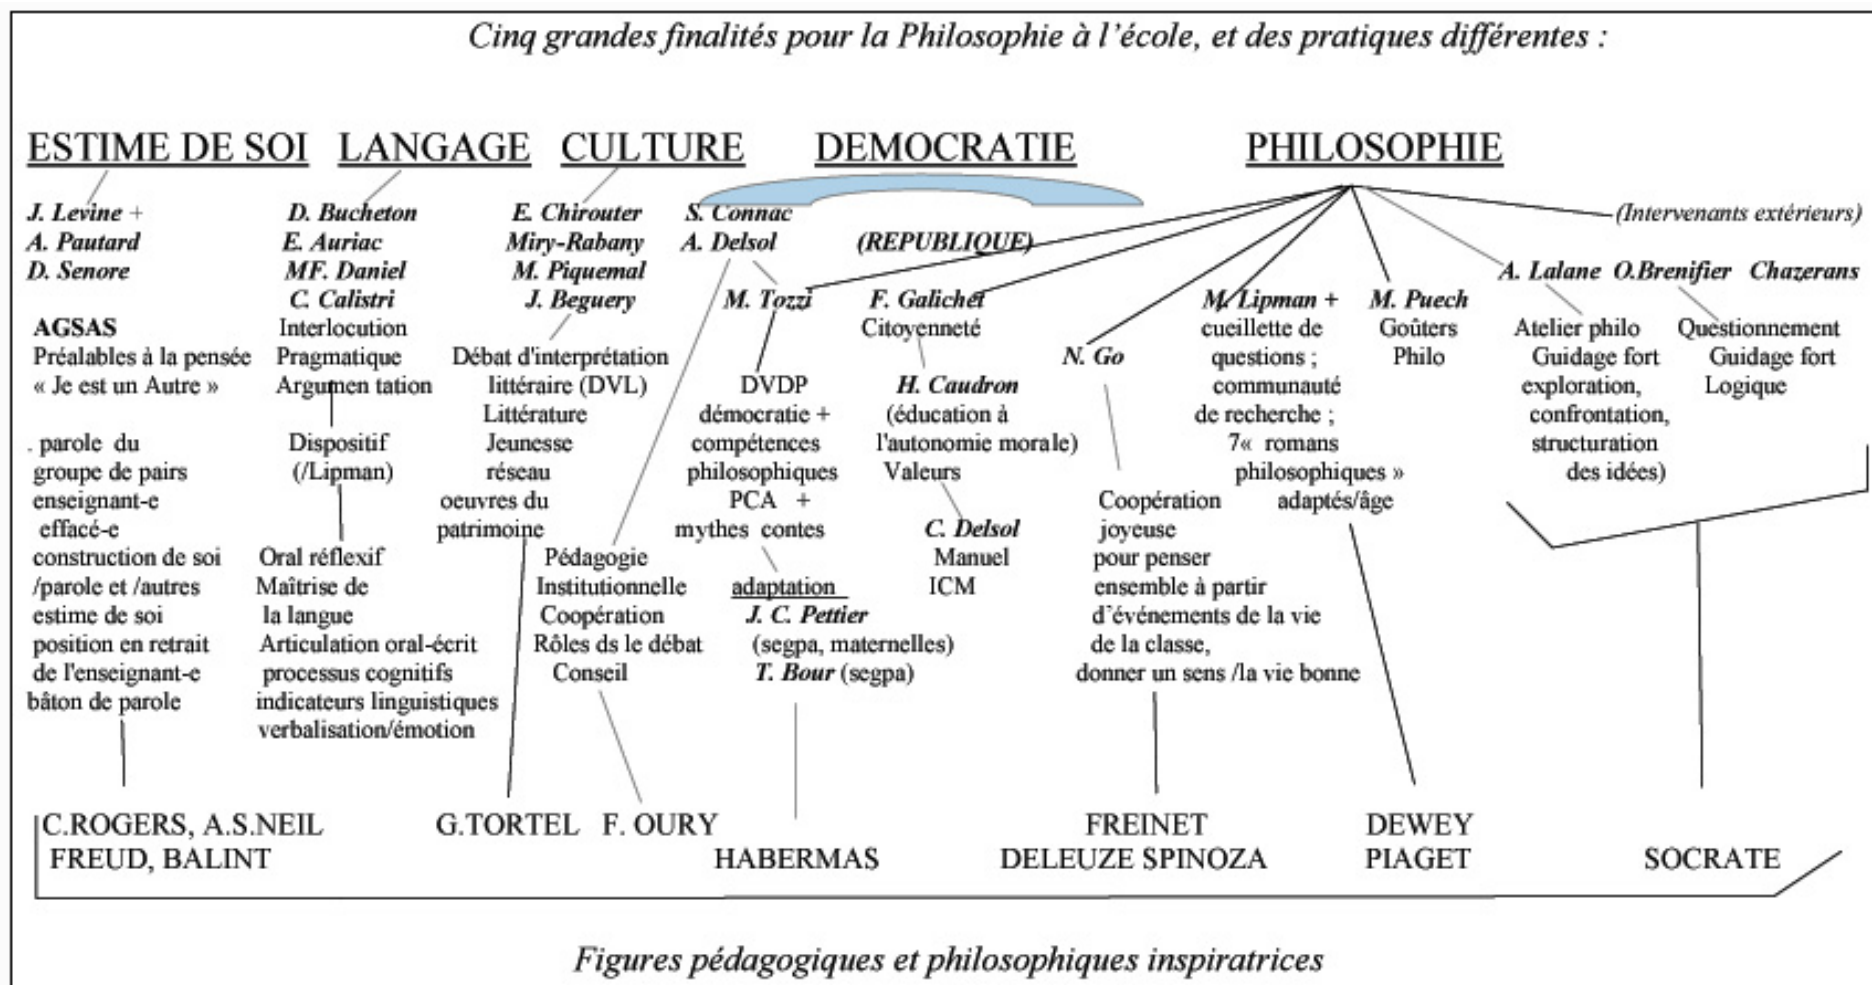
Cinq grandes finalités pour la Philosophie à l'école, et des pratiques différentes :

ESTIME DE SOI LANGAGE CULTURE DEMOCRATIE PHILOSOPHIE

J. Levine +
A. Pautard
D. Senore

AGSAS
Préalables à la pensée
« Je est un Autre »

. parole du groupe de pairs
enseignant-e effacé-e
construction de soi /parole et /autres
estime de soi
position en retrait de l'enseignant-e
bâton de parole

D. Bucheton
E. Auriac
MF. Daniel
C. Calistri
Interlocution
Pragmatique
Argumentation
Dispositif (/Lipman)
Oral réflexif
Maîtrise de la langue
Articulation oral-écrit
processus cognitifs
indicateurs linguistiques
verbalisation/émotion

E. Chirouter
Miry-Rabany
M. Piquemal
J. Beguery
Débat d'interprétation littéraire (DVL)
Littérature Jeunesse réseau
oeuvres du patrimoine

S. Connac
A. Delsol
Pédagogie Institutionnelle
Coopération
Rôles ds le débat
Conseil

(REPUBLIQUE)

M. Tozzi
DVDP
démocratie + compétences philosophiques
PCA +
mythes contes
adaptation
J. C. Pettier
(segpa, maternelles)
T. Bour (segpa)

F. Galichet
Citoyenneté
H. Caudron
(éducation à l'autonomie morale)
Valeurs
C. Delsol
Manuel
ICM

N. Go
Coopération joyeuse pour penser ensemble à partir d'événements de la vie de la classe, donner un sens /la vie bonne

M. Lipman +
cueillette de questions ;
communauté de recherche ;
7« romans philosophiques »
adaptés/âge

M. Puech
Goûters Philo

(Intervenants extérieurs)
A. Lalane O.Brenifier Chazerans
Atelier philo
Guidage fort
exploration, confrontation, structuration des idées)
Questionnement
Guidage fort
Logique

C.ROGERS, A.S.NEIL
FREUD, BALINT
G.TORTEL F. OURY
HABERMAS
FREINET
DELEUZE SPINOZA
DEWEY
PIAGET
SOCRATE

Figures pédagogiques et philosophiques inspiratrices